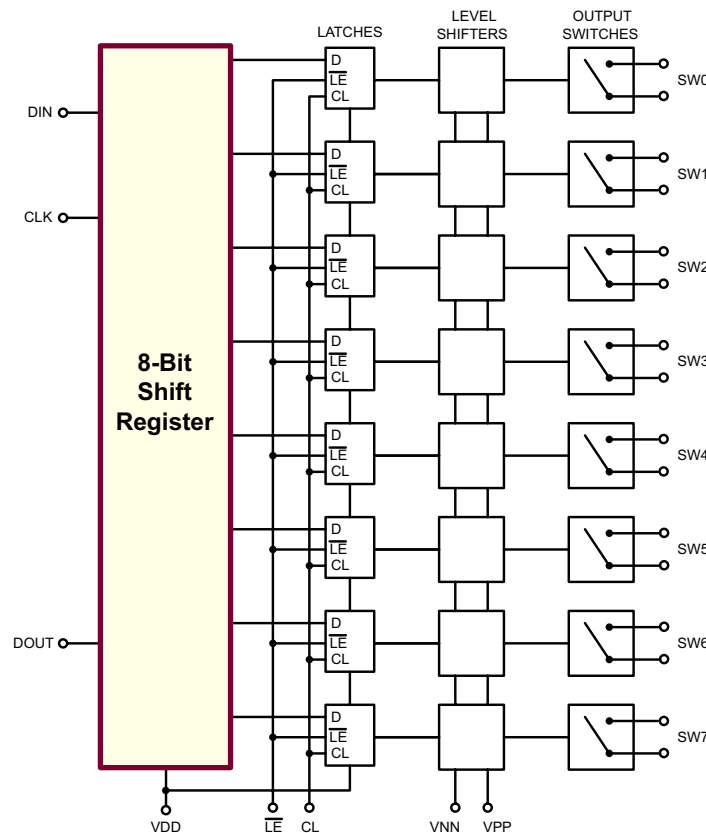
LATCHES
LEVEL SHIFTERS
OUTPUT SWITCHES

DIN
CLK
DOUT

8-Bit Shift Register

D
$\overline{LE}$
CL

D
$\overline{LE}$
CL

D
$\overline{LE}$
CL

D
$\overline{LE}$
CL

D
$\overline{LE}$
CL

D
$\overline{LE}$
CL

D
$\overline{LE}$
CL

D
$\overline{LE}$
CL

SW0
SW1
SW2
SW3
SW4
SW5
SW6
SW7

VDD
$\overline{LE}$
CL
VNN
VPP